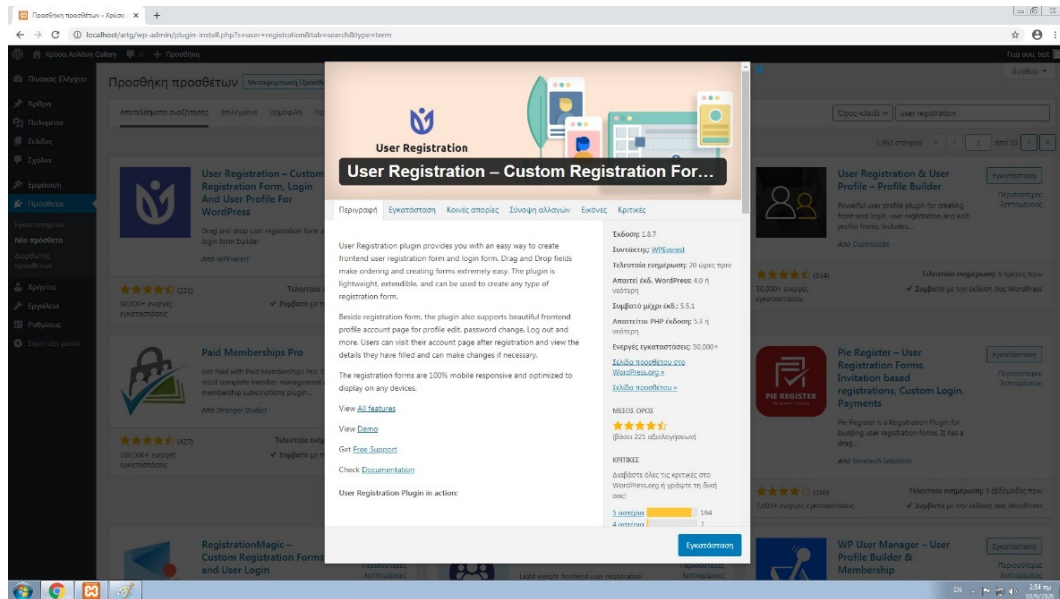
Προσθήκη προσθέτων ‹ Χρόνι ×  +

localhost/artg/wp-admin/plugin-install.php?s=user+registration&tab=search&type=term

Χρόνια Αολάνη Gallery  0  + Προσθήκη

Γεια σου, test

Βοήθεια ▼

Πίνακας Ελέγχου
Άρθρα
Πολυμέσα
Σελίδες
Σχόλια
Εμφάνιση
Πρόσθετα
Εγκατεστημένα
Νέο πρόσθετο
Διορθωτής προσθέτων
Χρήστες
Εργαλεία
Ρυθμίσεις
Σύμπτυξη μενού

Προσθήκη προσθέτων  Μεταφόρτωση Προσθ

Αποτελέσματα αναζήτησης  Επιλεγμένα  Δημοφιλή  Πρ

Όρος-κλειδί  user registration

1,950 στοιχεία  «  ‹  1  από 55  ›  »

User Registration – Custom Registration Form, Login And User Profile For WordPress
Drag and drop user registration form a login form builder
Από WPEverest
★★★★★ (221)
50,000+ ενεργές εγκαταστάσεις
Τελευταία
✔ Συμβατό με τ

Paid Memberships Pro
Get Paid with Paid Memberships Pro: T most complete member management membership subscriptions plugin...
Από Stranger Studios
★★★★★ (427)
100,000+ ενεργές εγκαταστάσεις
Τελευταία ενη
✔ Συμβατό με τ

RegistrationMagic – Custom Registration Forms and User Login

User Registration & User Profile – Profile Builder
Εγκατάσταση
Περισσότερες λεπτομέρειες
Powerful user profile plugin for creating front-end login, user registration and edit profile forms. Includes...
Από Cozmoslabs
★★★★★ (534)
300,000+ ενεργές εγκαταστάσεις
Τελευταία ενημέρωση: 6 ημέρες πριν
✔ Συμβατό με την έκδοση σας WordPress

Pie Register – User Registration Forms, Invitation based registrations, Custom Login, Payments
Εγκατάσταση
Περισσότερες λεπτομέρειες
Pie Register is a Registration Plugin for building user registration forms. It has a drag...
Από Genetech Solutions
★★★★☆ (160)
7,000+ ενεργές εγκαταστάσεις
Τελευταία ενημέρωση: 3 εβδομάδες πριν
✔ Συμβατό με την έκδοση σας WordPress

WP User Manager – User Profile Builder & Membership
Εγκατάσταση
Περισσότερες λεπτομέρειες

User Registration

User Registration – Custom Registration For…

Περιγραφή  Εγκατάσταση  Κοινές απορίες  Σύνοψη αλλαγών  Εικόνες  Κριτικές

User Registration plugin provides you with an easy way to create frontend user registration form and login form. Drag and Drop fields make ordering and creating forms extremely easy. The plugin is lightweight, extendible, and can be used to create any type of registration form.

Beside registration form, the plugin also supports beautiful frontend profile account page for profile edit, password change, Log out and more. Users can visit their account page after registration and view the details they have filled and can make changes if necessary.

The registration forms are 100% mobile responsive and optimized to display on any devices.

View All features

View Demo

Get Free Support

Check Documentation

User Registration Plugin in action:

Έκδοση: 1.8.7
Συντάκτης: WPEverest
Τελευταία ενημέρωση: 20 ώρες πριν
Απαιτεί έκδ. WordPress: 4.0 ή νεότερη
Συμβατό μέχρι έκδ.: 5.5.1
Απαιτείται PHP έκδοση: 5.3 ή νεότερη
Ενεργές εγκαταστάσεις: 50,000+
Σελίδα προσθέτου στο WordPress.org »
Σελίδα προσθέτου »

ΜΕΣΟΣ ΟΡΟΣ
★★★★★
(βάσει 221 αξιολογήσεων)

ΚΡΙΤΙΚΕΣ
Διαβάστε όλες τις κριτικές στο WordPress.org ή γράψτε τη δική σας!
5 αστέρια 194
4 αστέρια 2

Εγκατάσταση

Light weight frontend user registration

EN  2:54 πμ 10/5/2020